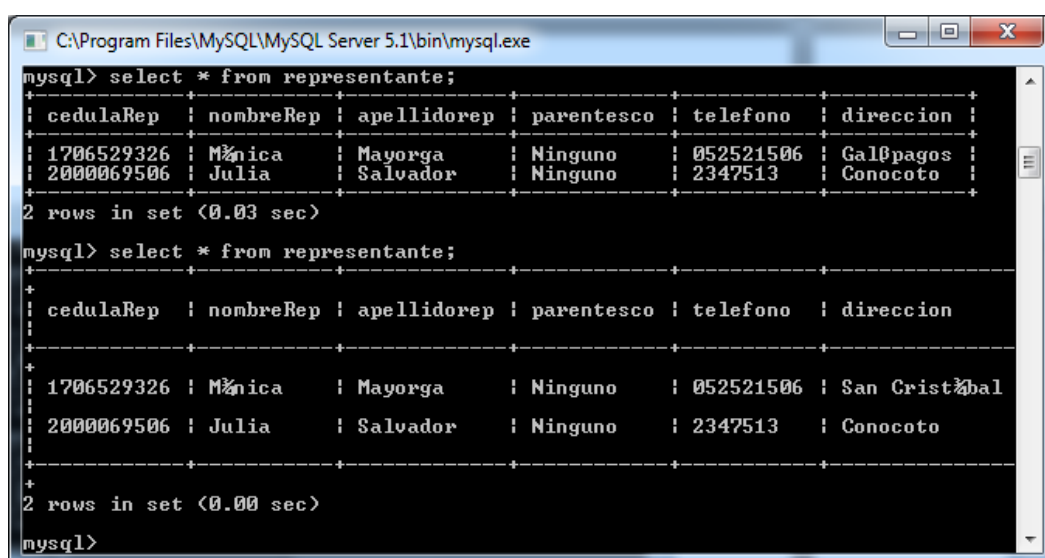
C:\Program Files\MySQL\MySQL Server 5.1\bin\mysql.exe

mysql> select * from representante;

| cedulaRep | nombreRep | apellidorep | parentesco | telefono | direccion |
|---|---|---|---|---|---|
| 1706529326 | M¾nica | Mayorga | Ninguno | 052521506 | Galßpagos |
| 2000069506 | Julia | Salvador | Ninguno | 2347513 | Conocoto |

2 rows in set (0.03 sec)

mysql> select * from representante;

| cedulaRep | nombreRep | apellidorep | parentesco | telefono | direccion |
|---|---|---|---|---|---|
| 1706529326 | M¾nica | Mayorga | Ninguno | 052521506 | San Crist¾bal |
| 2000069506 | Julia | Salvador | Ninguno | 2347513 | Conocoto |

2 rows in set (0.00 sec)

mysql>